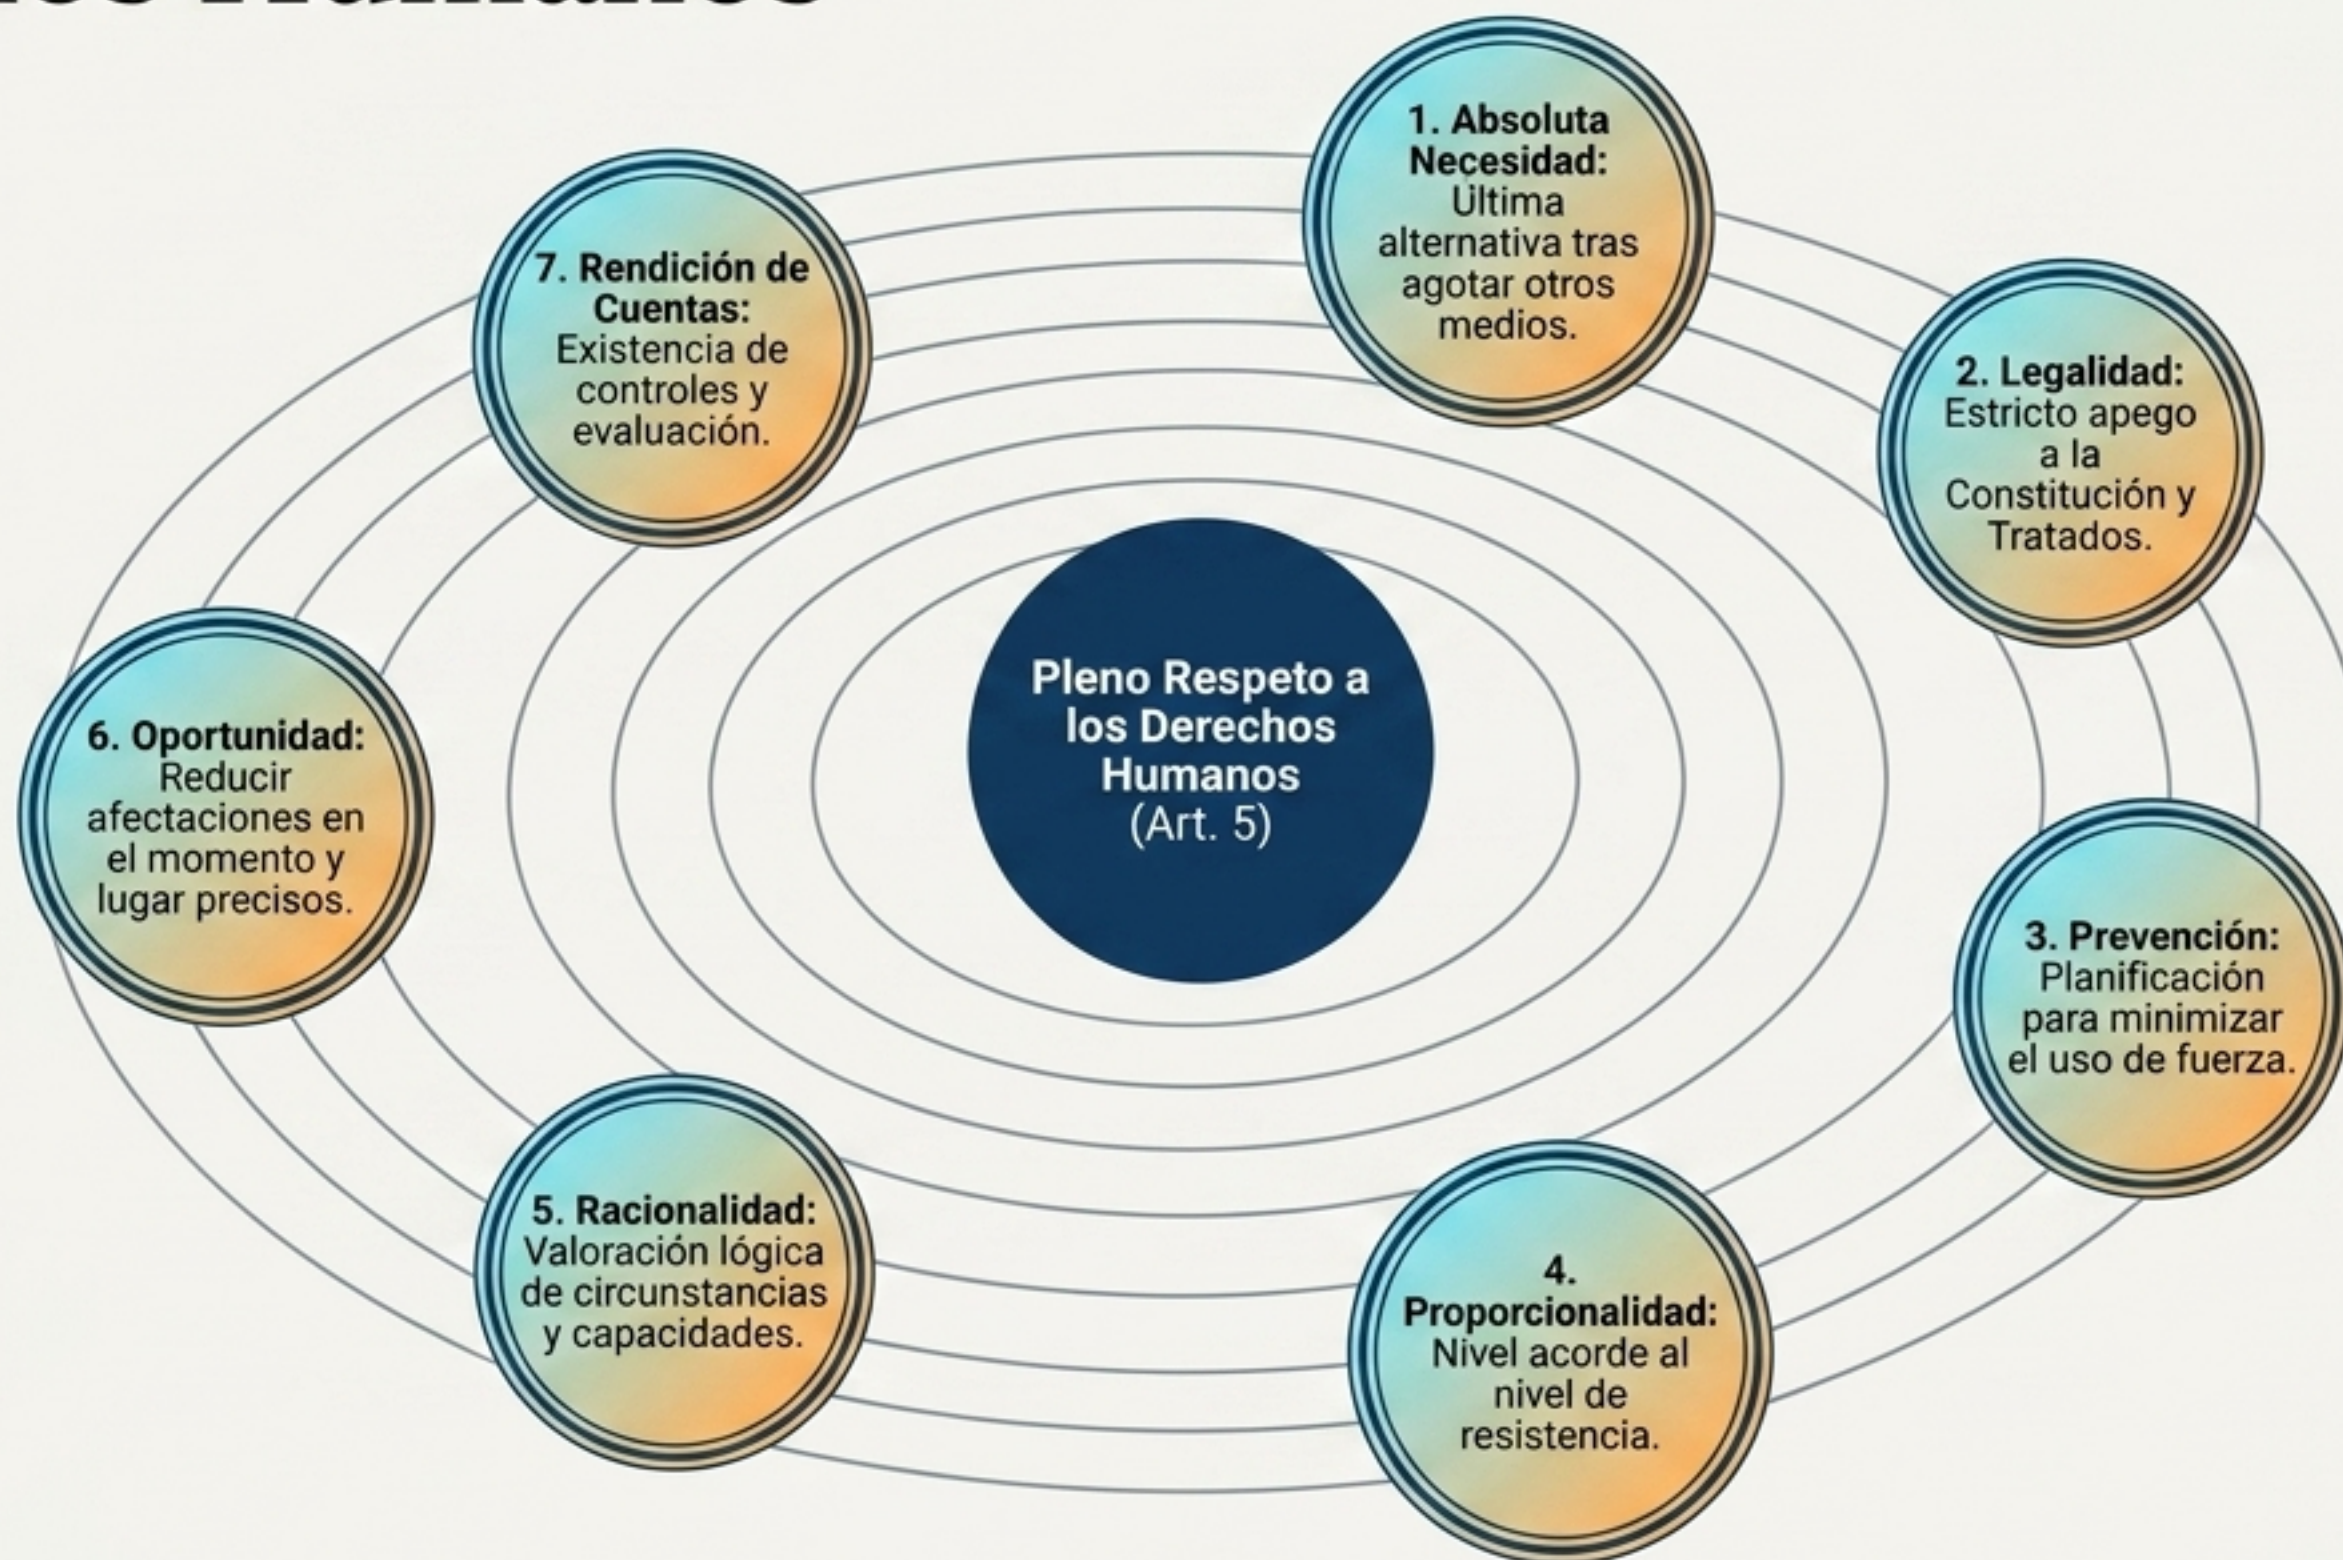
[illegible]

Pleno Respeto a los Derechos Humanos (Art. 5)

1. Absoluta Necesidad: Ultima alternativa tras agotar otros medios.

2. Legalidad: Estricto apego a la Constitución y Tratados.

3. Prevención: Planificación para minimizar el uso de fuerza.

4. Proporcionalidad: Nivel acorde al nivel de resistencia.

5. Racionalidad: Valoración lógica de circunstancias y capacidades.

6. Oportunidad: Reducir afectaciones en el momento y lugar precisos.

7. Rendición de Cuentas: Existencia de controles y evaluación.